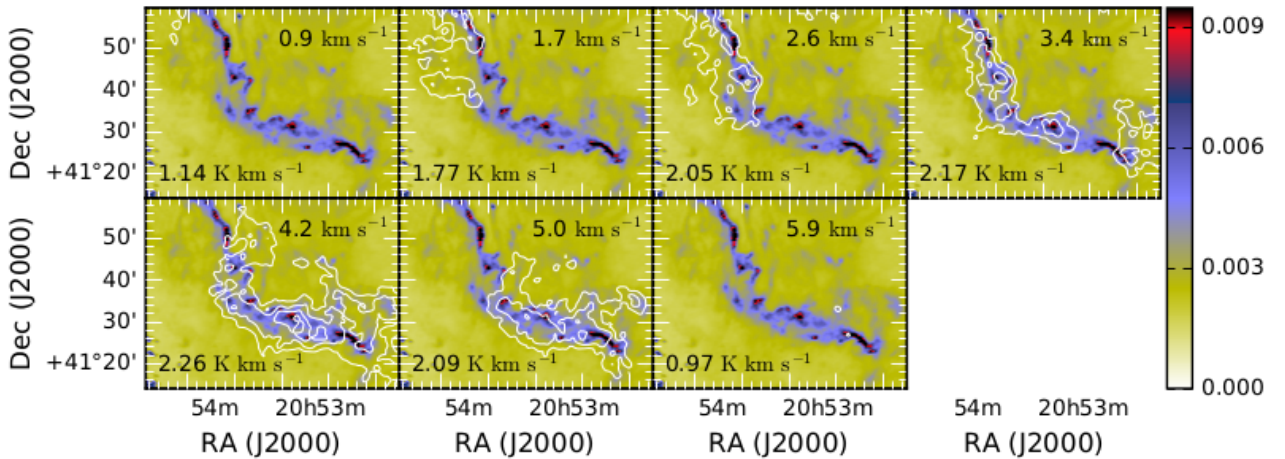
0.9 km s$^{-1}$
1.14 K km s$^{-1}$
1.7 km s$^{-1}$
1.77 K km s$^{-1}$
2.6 km s$^{-1}$
2.05 K km s$^{-1}$
3.4 km s$^{-1}$
2.17 K km s$^{-1}$
4.2 km s$^{-1}$
2.26 K km s$^{-1}$
5.0 km s$^{-1}$
2.09 K km s$^{-1}$
5.9 km s$^{-1}$
0.97 K km s$^{-1}$

Dec (J2000)
50'
40'
30'
+41°20'

Dec (J2000)
50'
40'
30'
+41°20'

54m 20h53m
RA (J2000)
54m 20h53m
RA (J2000)
54m 20h53m
RA (J2000)
54m 20h53m
RA (J2000)

0.009
0.006
0.003
0.000